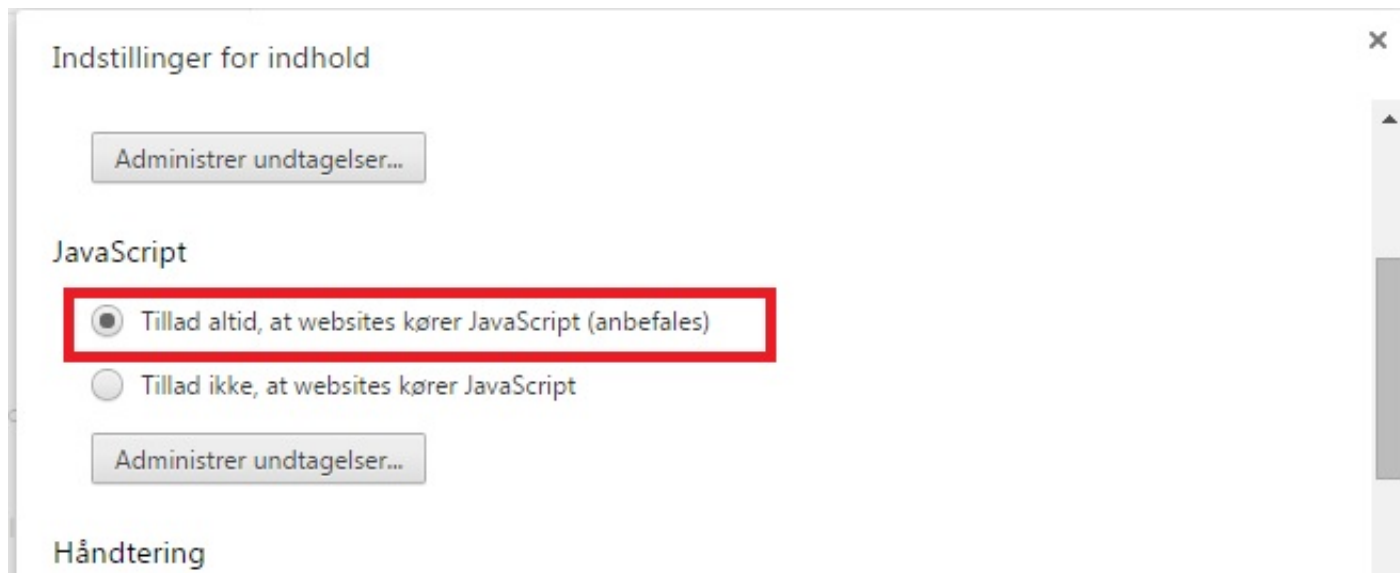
Indstillinger for indhold

×

Administrer undtagelser...

JavaScript

Tillad altid, at websites kører JavaScript (anbefales)

Tillad ikke, at websites kører JavaScript

Administrer undtagelser...

Håndtering